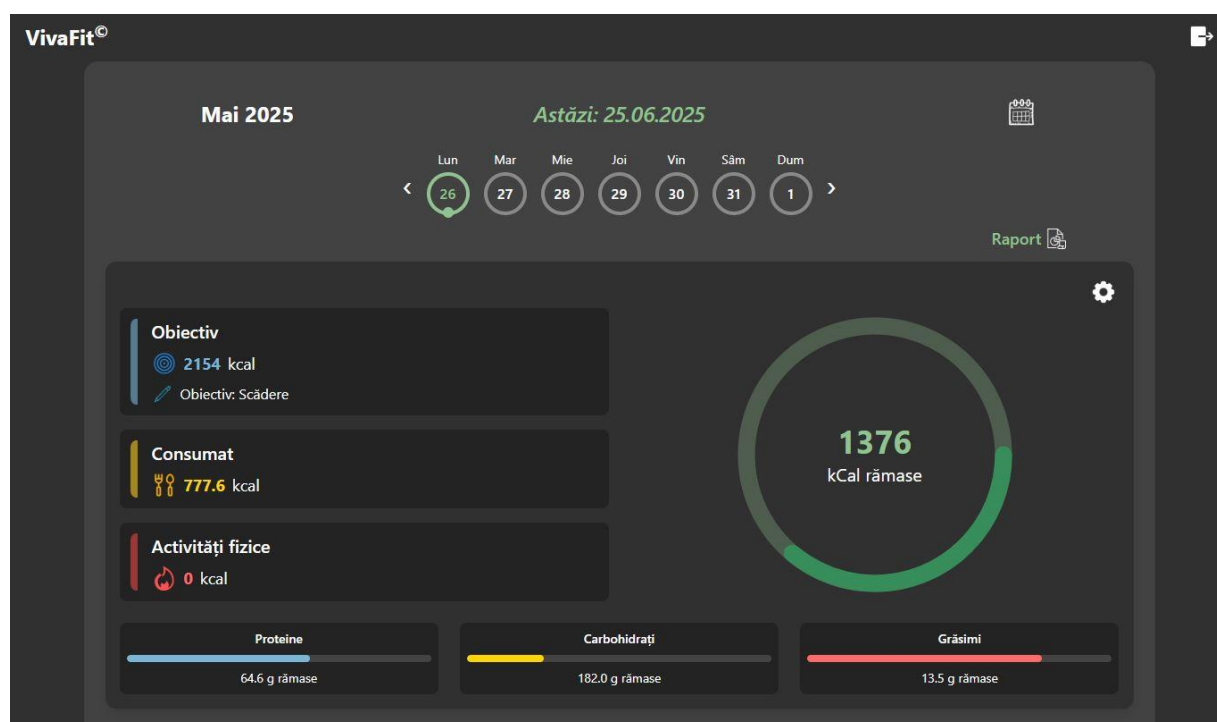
VivaFit©

Mai 2025

Astăzi: 25.06.2025

Lun 26
Mar 27
Mie 28
Joi 29
Vin 30
Sâm 31
Dum 1

Raport

Obiectiv
2154 kcal
Obiectiv: Scădere

Consumat
777.6 kcal

Activități fizice
0 kcal

1376
kCal rămase

Proteine
64.6 g rămase

Carbohidrați
182.0 g rămase

Grăsimi
13.5 g rămase